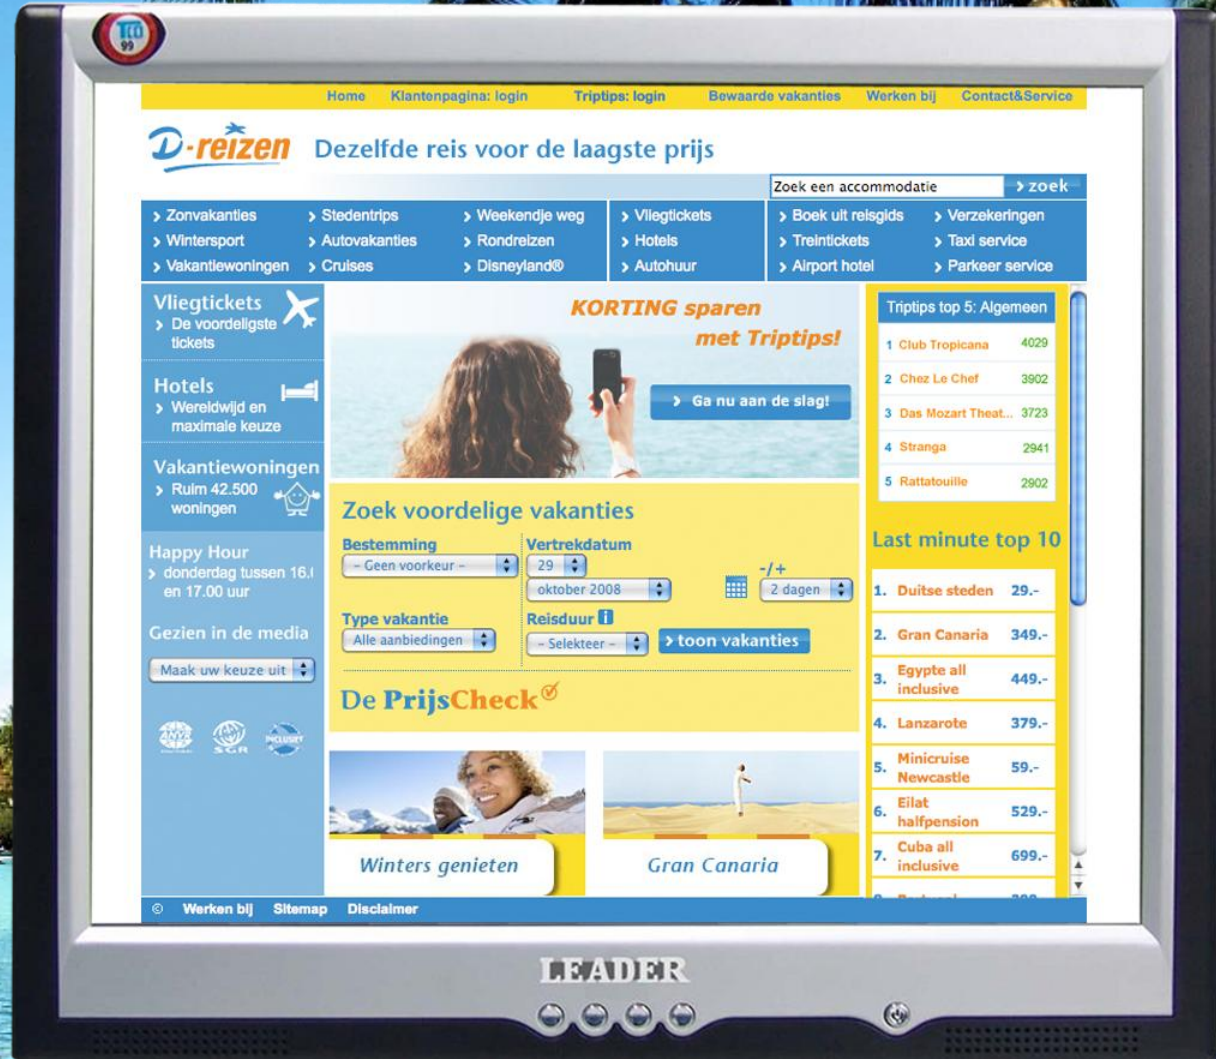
TCO 99

Home Klantenpagina: login Triptips: login Bewaarde vakanties Werken bij Contact&Service

D-reizen Dezelfde reis voor de laagste prijs

Zoek een accommodatie > zoek

> Zonvakanties > Stedentrips > Weekendje weg > Vliegtickets > Boek uit reisgids > Verzekeringen
> Wintersport > Autovakanties > Rondreizen > Hotels > Treintickets > Taxi service
> Vakantiewoningen > Cruises > Disneyland® > Autohuur > Airport hotel > Parkeer service

Vliegtickets
> De voordeligste tickets

Hotels
> Wereldwijd en maximale keuze

Vakantiewoningen
> Ruim 42.500 woningen

Happy Hour
> donderdag tussen 16.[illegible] en 17.00 uur

Gezien in de media

Maak uw keuze uit

KORTING sparen met Triptips!

> Ga nu aan de slag!

Zoek voordelige vakanties

Bestemming
- Geen voorkeur -

Vertrekdatum
29
oktober 2008

-/+
2 dagen

Type vakantie
Alle aanbiedingen

Reisduur
- Selekteer -

> toon vakanties

De PrijsCheck

Winters genieten

Gran Canaria

Triptips top 5: Algemeen

| | | |
|---|---|---|
| 1 | Club Tropicana | 4029 |
| 2 | Chez Le Chef | 3902 |
| 3 | Das Mozart Theat... | 3723 |
| 4 | Stranga | 2941 |
| 5 | Rattatouille | 2902 |

Last minute top 10

| | | |
|---|---|---|
| 1. | Duitse steden | 29.- |
| 2. | Gran Canaria | 349.- |
| 3. | Egypte all inclusive | 449.- |
| 4. | Lanzarote | 379.- |
| 5. | Minicruise Newcastle | 59.- |
| 6. | Eilat halfpension | 529.- |
| 7. | Cuba all inclusive | 699.- |

© Werken bij Sitemap Disclaimer

LEADER